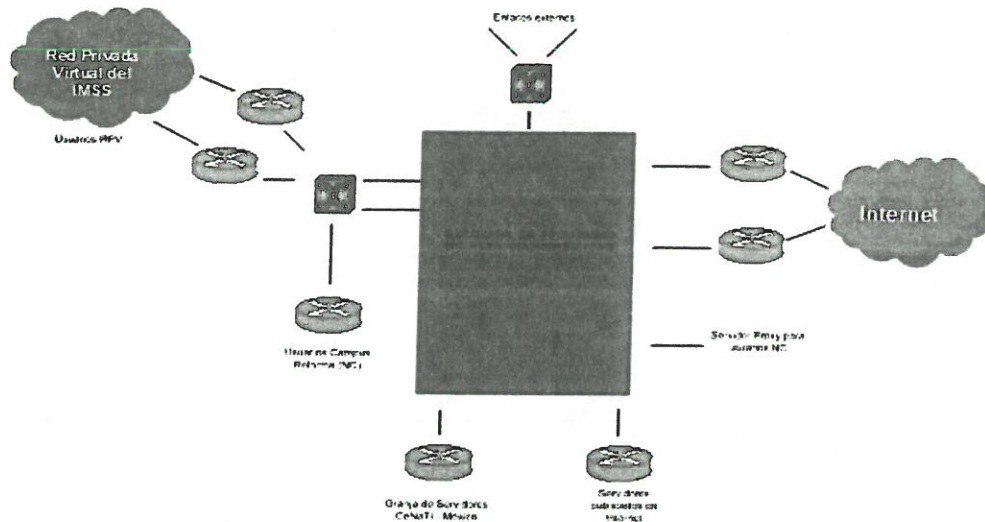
Red Privada Virtual del IMSS

Usuarios RPV

Enlaces externos

Internet

Usuarios Campus Reforma (NC)

Servidor Proxy para usuarios NC

Granja de Servidores CeNaTI - México

Servidores publicados en Internet